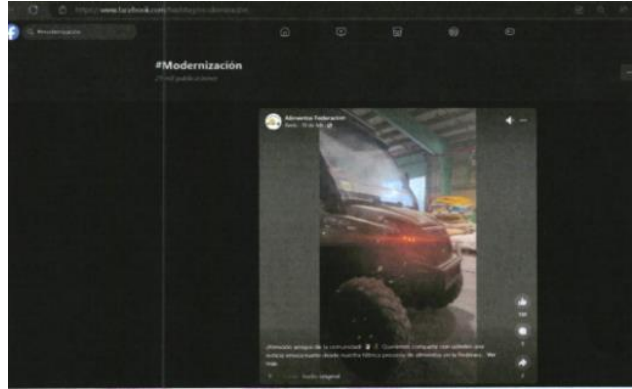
https://www.facebook.com/hashtag/modernización

#Modernización

#Modernización

Alimentos Federación

¡Hola amigos de la comunidad! Queremos compartir con ustedes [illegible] desde nuestra fábrica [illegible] en la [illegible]... Ver más